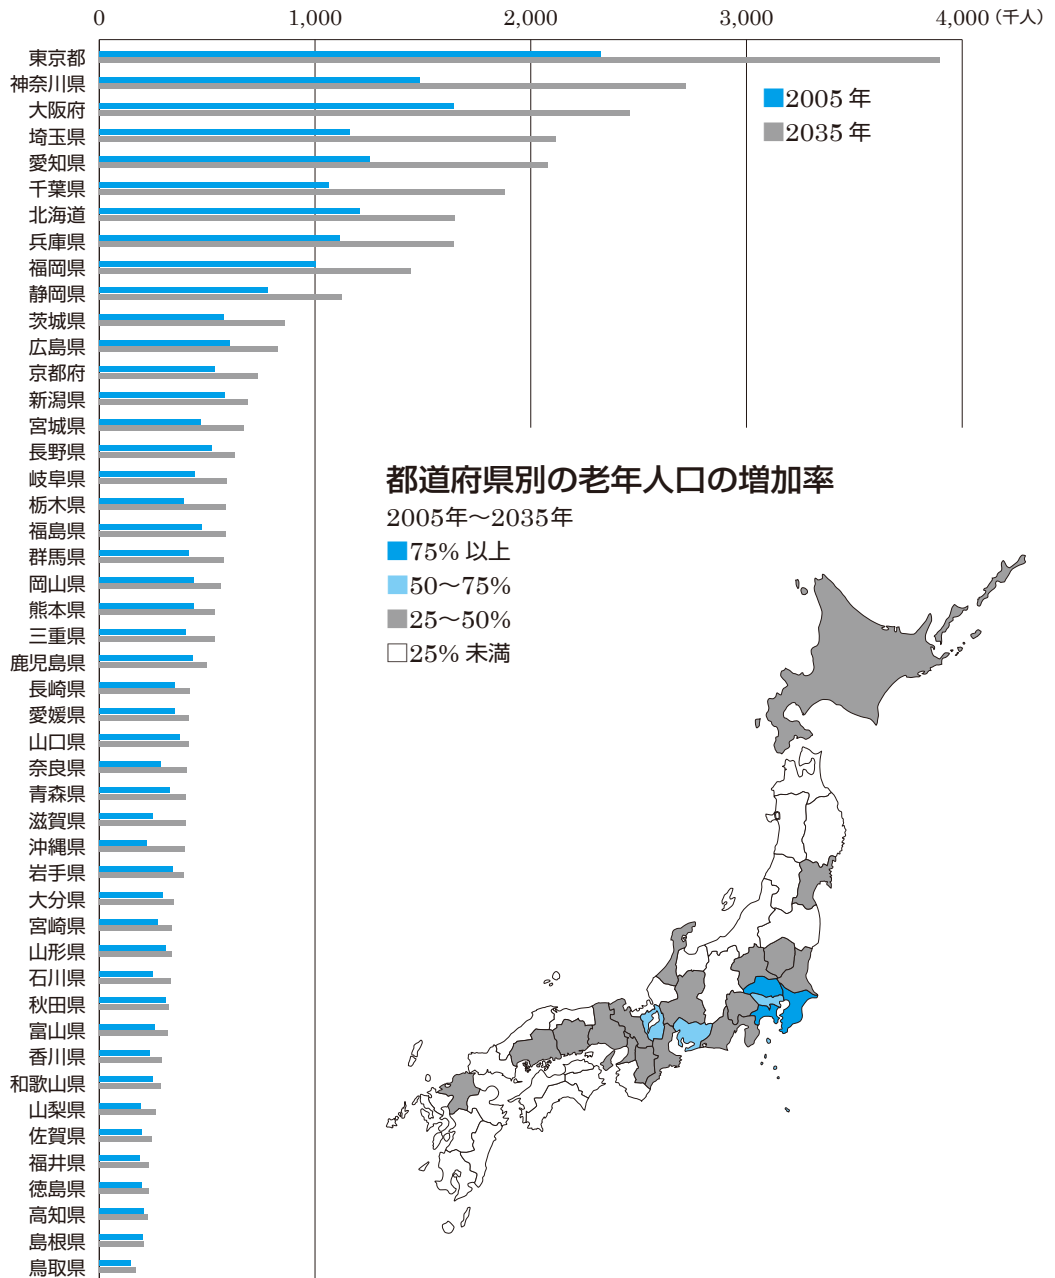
0　1,000　2,000　3,000　4,000（千人）

2005 年
2035 年

東京都
神奈川県
大阪府
埼玉県
愛知県
千葉県
北海道
兵庫県
福岡県
静岡県
茨城県
広島県
京都府
新潟県
宮城県
長野県
岐阜県
栃木県
福島県
群馬県
岡山県
熊本県
三重県
鹿児島県
長崎県
愛媛県
山口県
奈良県
青森県
滋賀県
沖縄県
岩手県
大分県
宮崎県
山形県
石川県
秋田県
富山県
香川県
和歌山県
山梨県
佐賀県
福井県
徳島県
高知県
島根県
鳥取県

都道府県別の老年人口の増加率
2005年～2035年
75% 以上
50～75%
25～50%
25% 未満